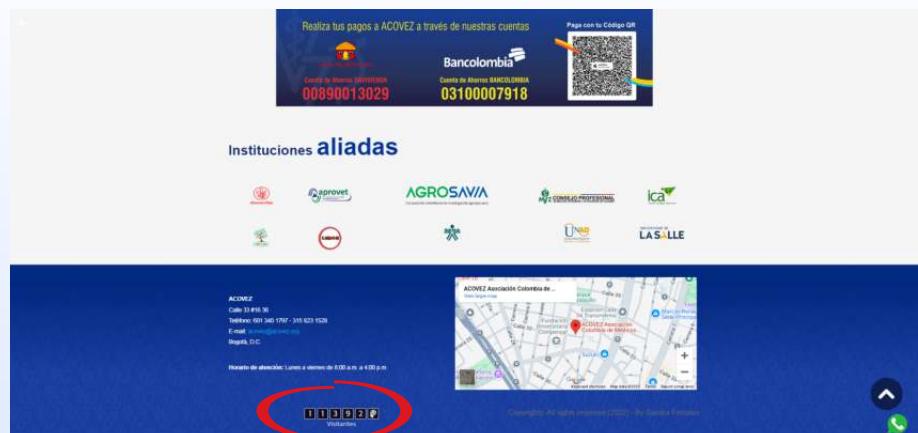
Realiza tus pagos a ACOVEZ a través de nuestras cuentas

Pago con tu Código QR

Cuenta de Ahorros DAVIVIENDA
00890013029

Bancolombia
Cuenta de Ahorros BANCOLOMBIA
03100007918

Instituciones aliadas

aprovet

AGROSAVIA

CONSEJO PROFESIONAL

ica

UNAD

LA SALLE

ACOVEZ
Calle 33 #16 36
Teléfono: 601 340 1797 - 315 623 1528
E-mail: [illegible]
Bogotá, D.C.

Horario de atención: Lunes a viernes de 8:00 a.m. a 4:00 p.m.

ACOVEZ Asociación Colombia de ...
Ver mapa más grande
ACOVEZ Asociación Colombia de Médicos

1 1 3 9 2 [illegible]
Visitantes

Copyright. All rights reserved (2022) - By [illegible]